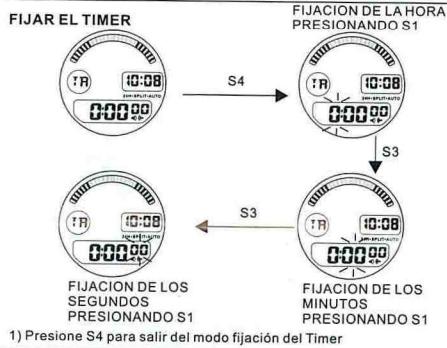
FIJAR EL TIMER

FIJACION DE LA HORA PRESIONANDO S1

TR 10:08 24H•SPLIT•AUTO 0:00 00

S4

TR 10:08 24H•SPLIT•AUTO 0:00 00

S3

TR 10:08 24H•SPLIT•AUTO 0:00 00

S3

TR 10:08 24H•SPLIT•AUTO 0:00 00

FIJACION DE LOS SEGUNDOS PRESIONANDO S1

FIJACION DE LOS MINUTOS PRESIONANDO S1

1) Presione S4 para salir del modo fijación del Timer